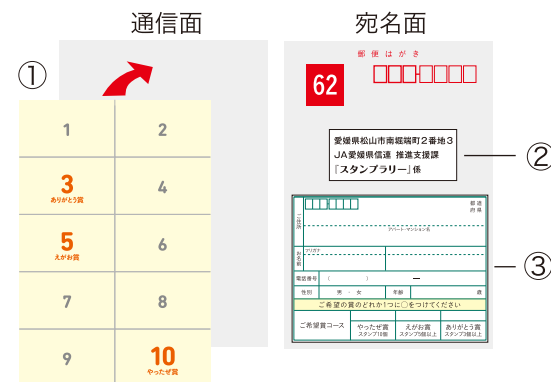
通信面

宛名面

①

1
2
3
ありがとう賞
4
5
えがお賞
6
7
8
9
10
やったぜ賞

郵便はがき

62

愛媛県松山市南堀端町2番地3
JA愛媛県信連 推進支援課
「スタンプラリー」係

②

都道府県

ご住所

アパート・マンション名

フリガナ

お名前

電話番号 ( ) —

性別 男 女

年齢 歳

ご希望の賞のどれか1つに○をつけてください

| ご希望賞コース | やったぜ賞 スタンプ10個 | えがお賞 スタンプ5個以上 | ありがとう賞 スタンプ3個以上 |
|---|---|---|---|

③